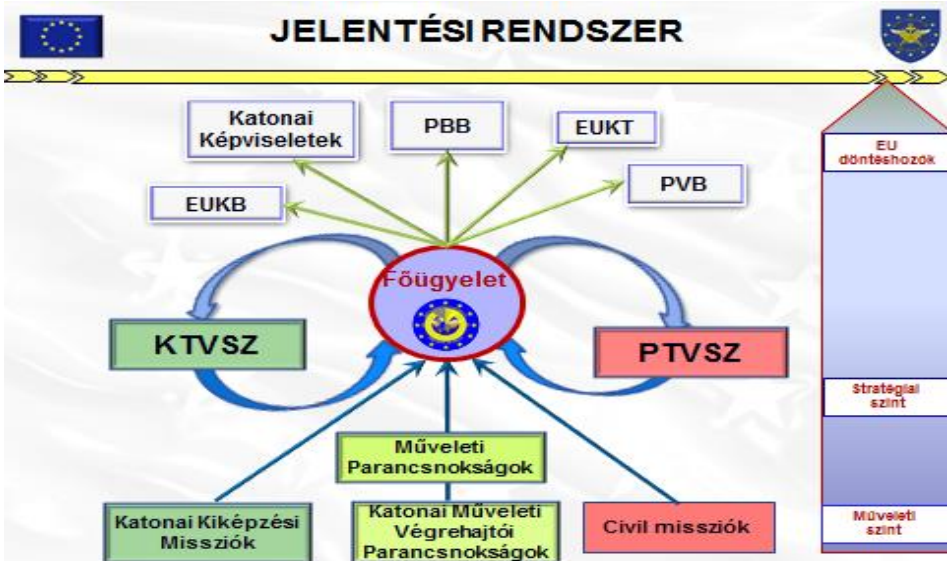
JELENTÉSI RENDSZER

Katonai Képviseletek

PBB

EUKT

EUKB

PVB

Főügyelet

KTVSZ

PTVSZ

Műveleti Parancsnokságok

Katonai Kiképzési Missziók

Katonai Műveleti Végrehajtói Parancsnokságok

Civil missziók

EU döntéshozók

Stratégiai szint

Műveleti szint